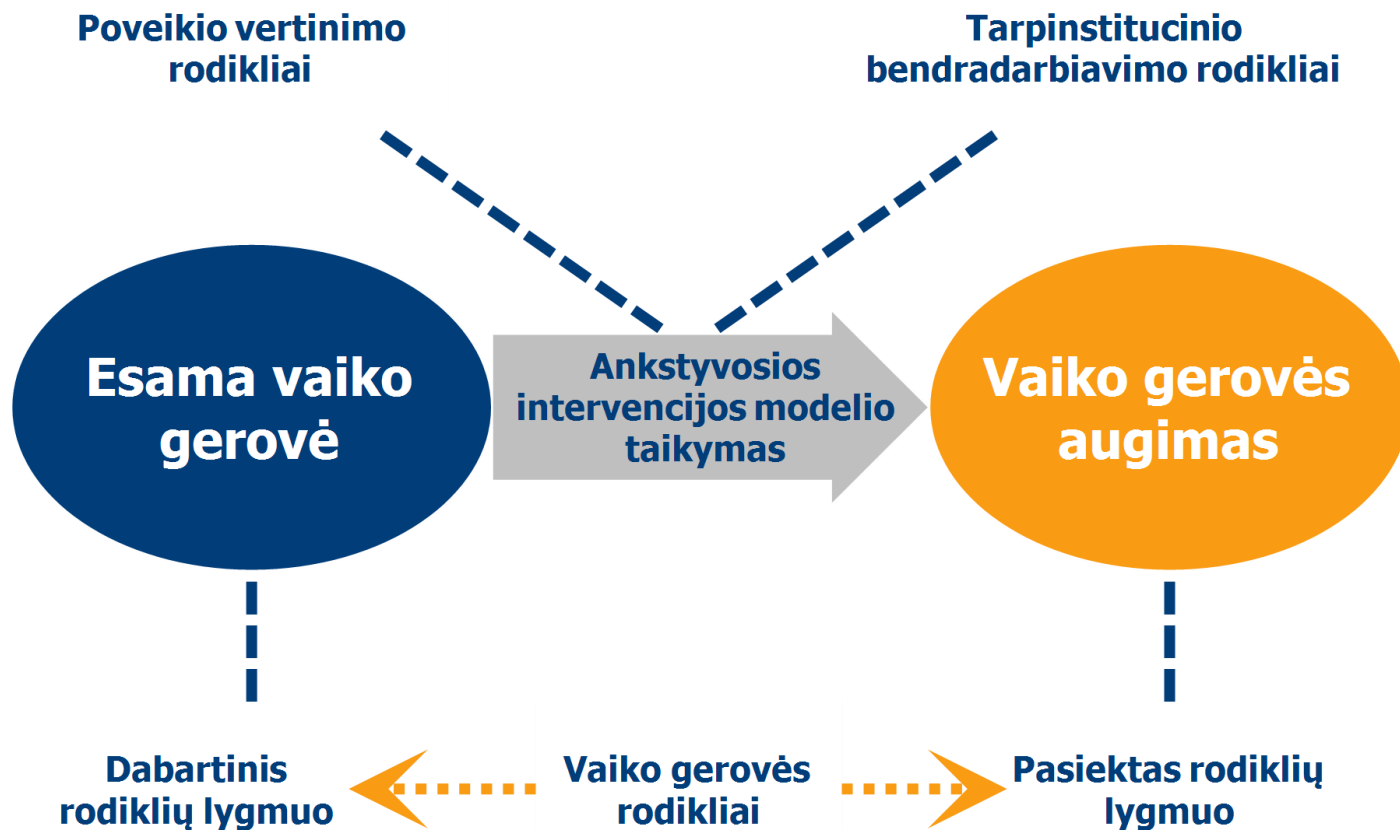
Poveikio vertinimo rodikliai

Tarpinstitucinio bendradarbiavimo rodikliai

Esama vaiko gerovė

Ankstyvosios intervencijos modelio taikymas

Vaiko gerovės augimas

Dabartinis rodiklių lygmuo

Vaiko gerovės rodikliai

Pasiektas rodiklių lygmuo